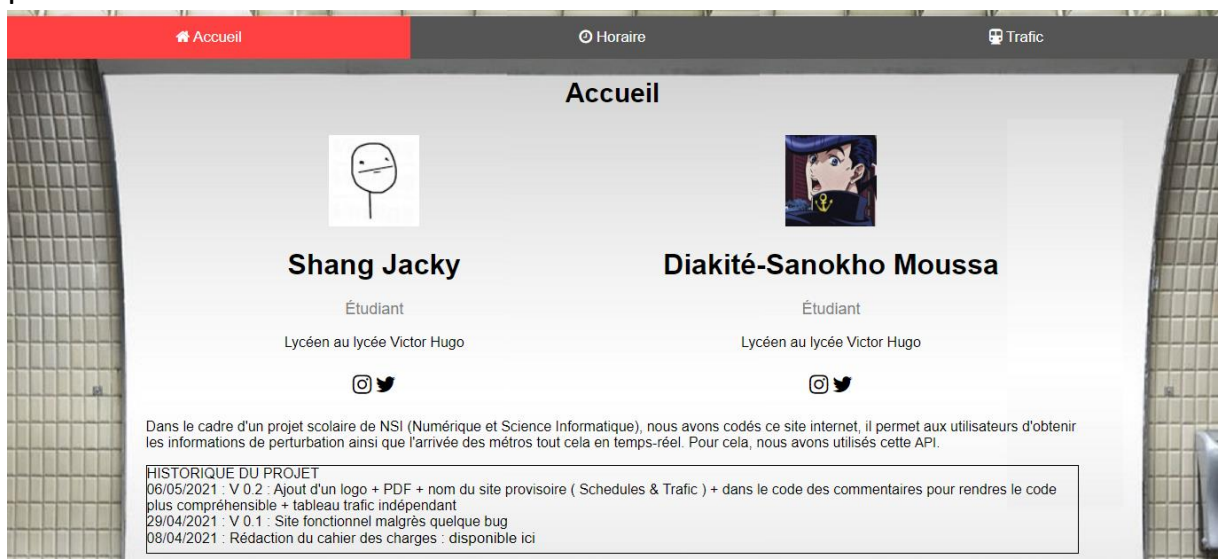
Accueil
Horaire
Trafic

Accueil

Shang Jacky

Étudiant

Lycéen au lycée Victor Hugo

Diakité-Sanokho Moussa

Étudiant

Lycéen au lycée Victor Hugo

Dans le cadre d'un projet scolaire de NSI (Numérique et Science Informatique), nous avons codés ce site internet, il permet aux utilisateurs d'obtenir les informations de perturbation ainsi que l'arrivée des métros tout cela en temps-réel. Pour cela, nous avons utilisés cette API.

HISTORIQUE DU PROJET
06/05/2021 : V 0.2 : Ajout d'un logo + PDF + nom du site provisoire ( Schedules & Trafic ) + dans le code des commentaires pour rendres le code plus compréhensible + tableau trafic indépendant
29/04/2021 : V 0.1 : Site fonctionnel malgrès quelque bug
08/04/2021 : Rédaction du cahier des charges : disponible ici